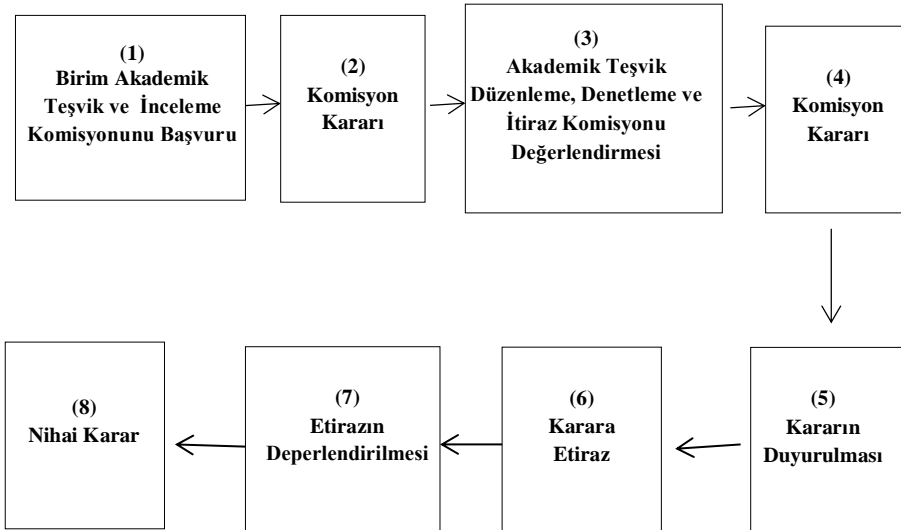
(1)
Birim Akademik Teşvik ve İnceleme Komisyonunu Başvuru

(2)
Komisyon Kararı

(3)
Akademik Teşvik Düzenleme, Denetleme ve İtiraz Komisyonu Değerlendirmesi

(4)
Komisyon Kararı

(5)
Kararın Duyurulması

(6)
Karara Etiraz

(7)
Etirazın Deperlendirilmesi

(8)
Nihai Karar